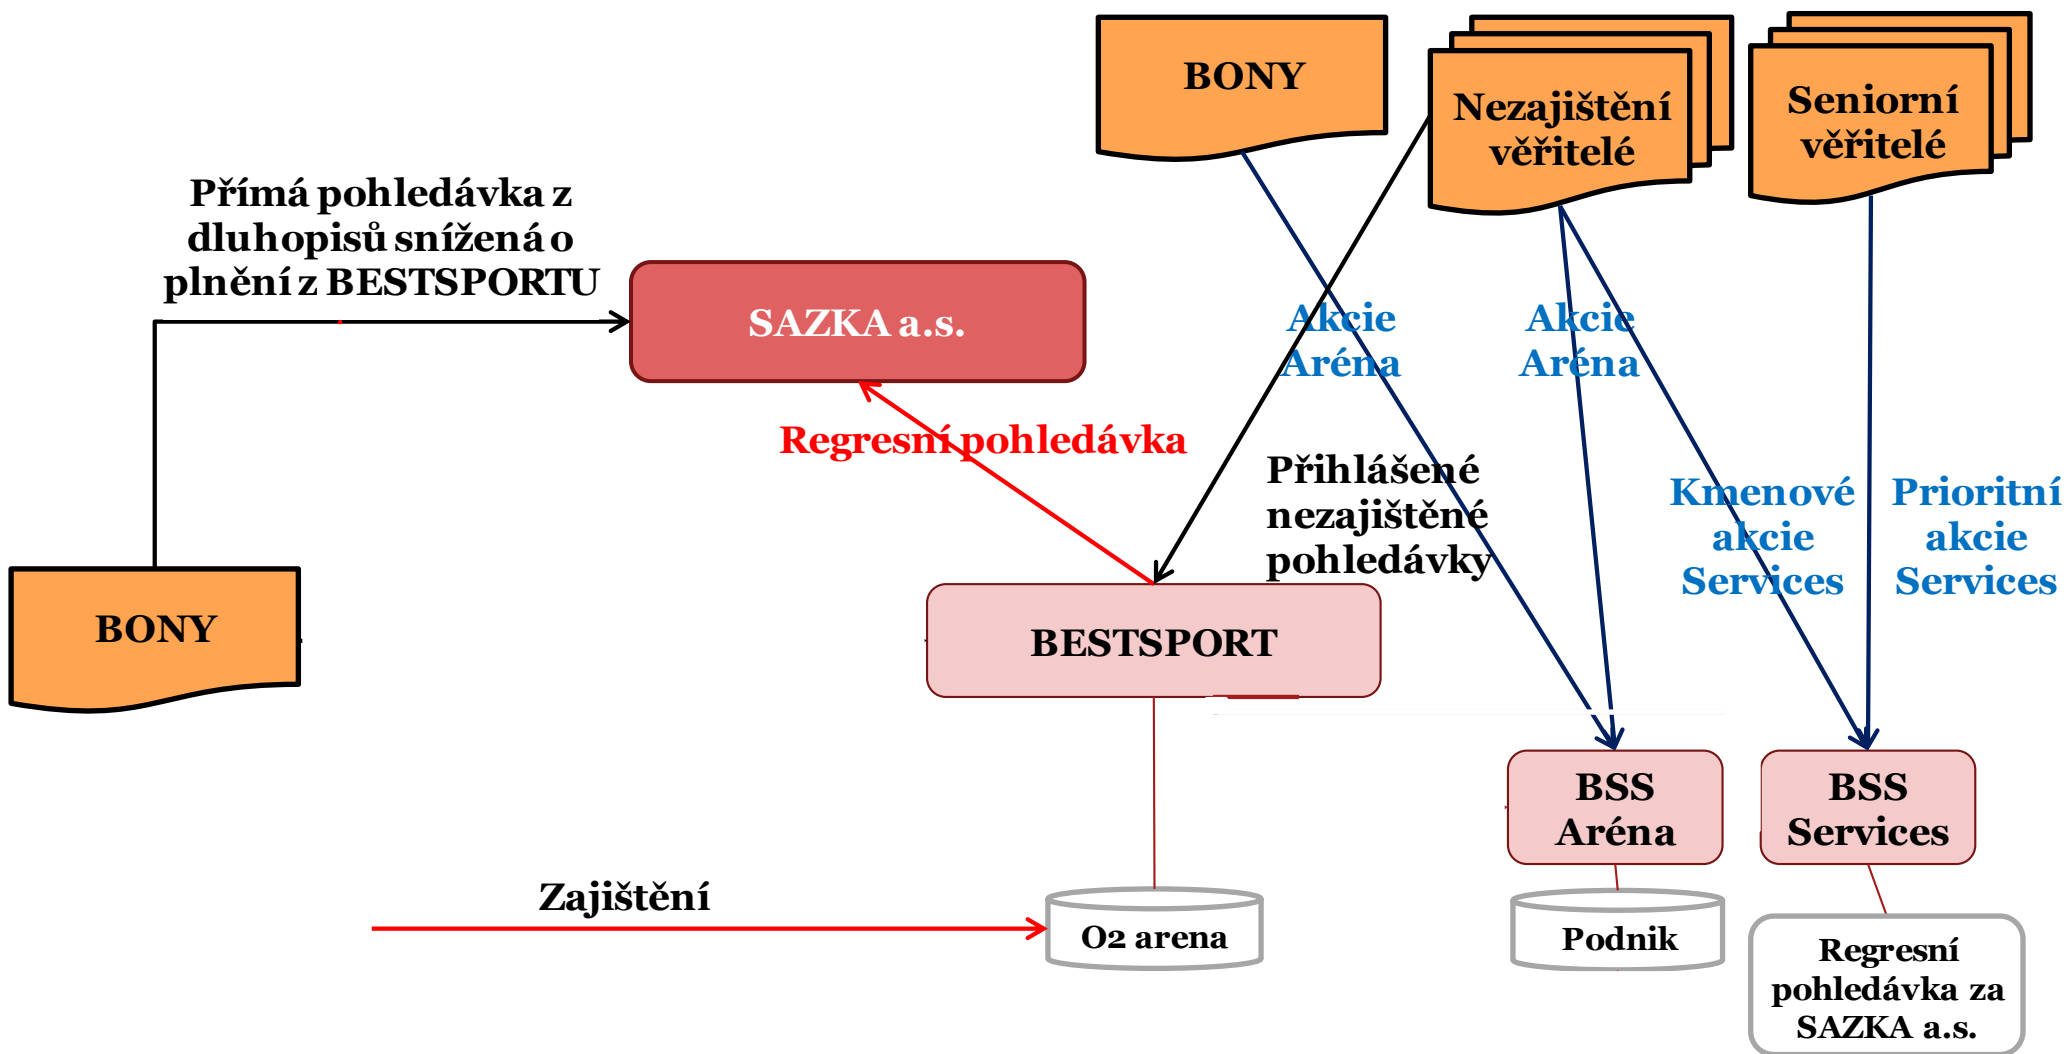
BONY

Nezajištění věřitelé

Seniorní věřitelé

Přímá pohledávka z dluhopisů snížená o plnění z BESTSPORTU

SAZKA a.s.

Akcie Aréna

Akcie Aréna

Regresní pohledávka

Přihlášené nezajištěné pohledávky

Kmenové akcie Services

Prioritní akcie Services

BONY

BESTSPORT

BSS Aréna

BSS Services

Zajištění

O2 arena

Podnik

Regresní pohledávka za SAZKA a.s.